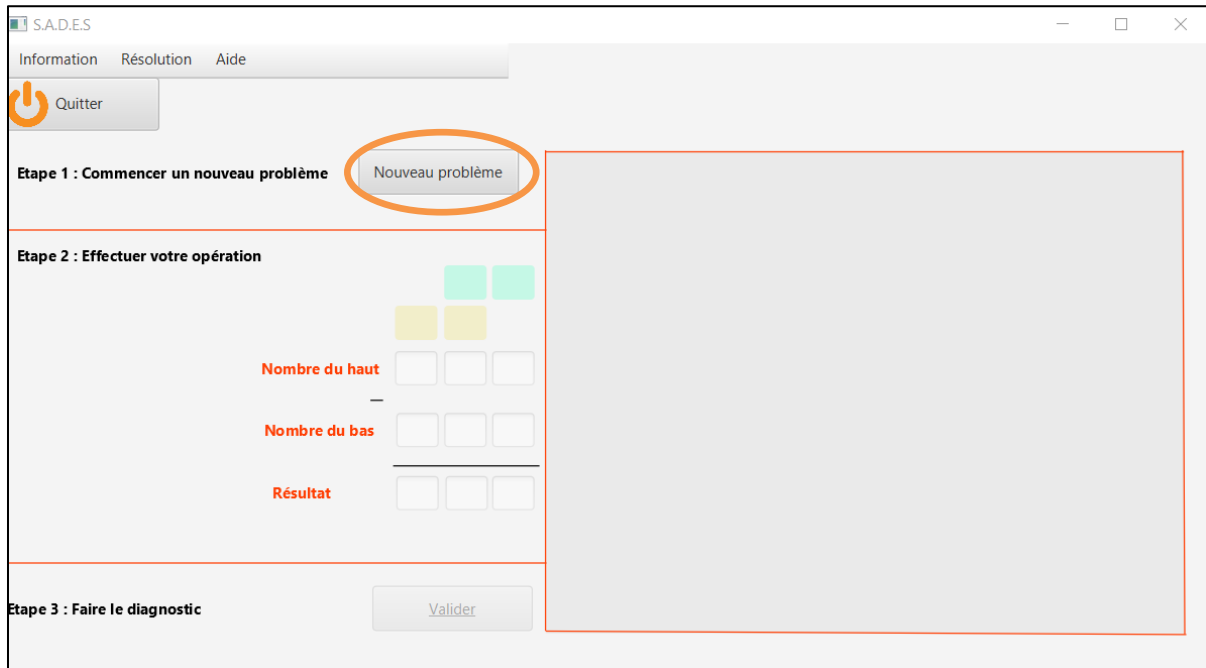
S.A.D.E.S

Information Résolution Aide

Quitter

Etape 1 : Commencer un nouveau problème

Nouveau problème

Etape 2 : Effectuer votre opération

Nombre du haut

—

Nombre du bas

Résultat

Etape 3 : Faire le diagnostic

Valider